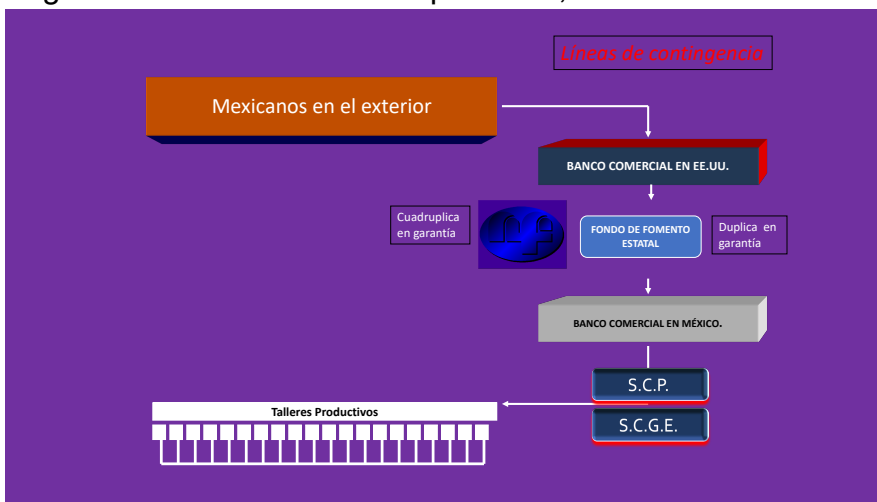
Líneas de contingencia

Mexicanos en el exterior

BANCO COMERCIAL EN EE.UU.

Cuadruplica en garantía

FONDO DE FOMENTO ESTATAL

Duplica en garantía

BANCO COMERCIAL EN MÉXICO.

S.C.P.

S.C.G.E.

Talleres Productivos